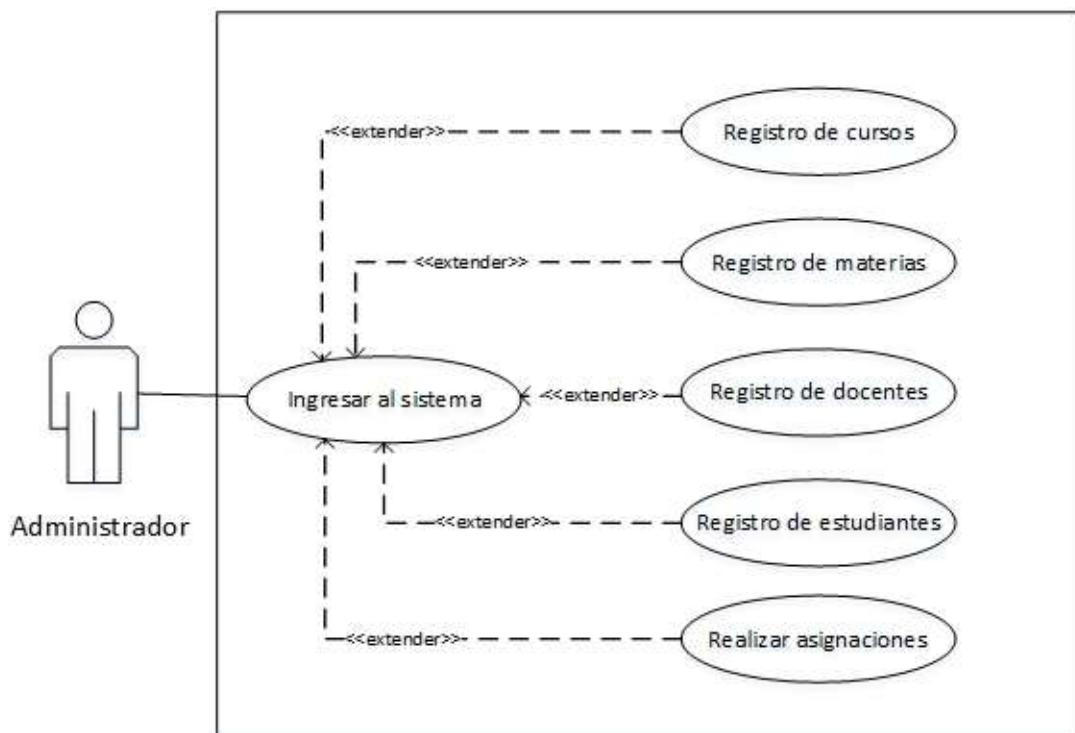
<<extender>>
Registro de cursos
<<extender>>
Registro de materias
Ingresar al sistema
<<extender>>
Registro de docentes
Administrador
<<extender>>
Registro de estudiantes
<<extender>>
Realizar asignaciones